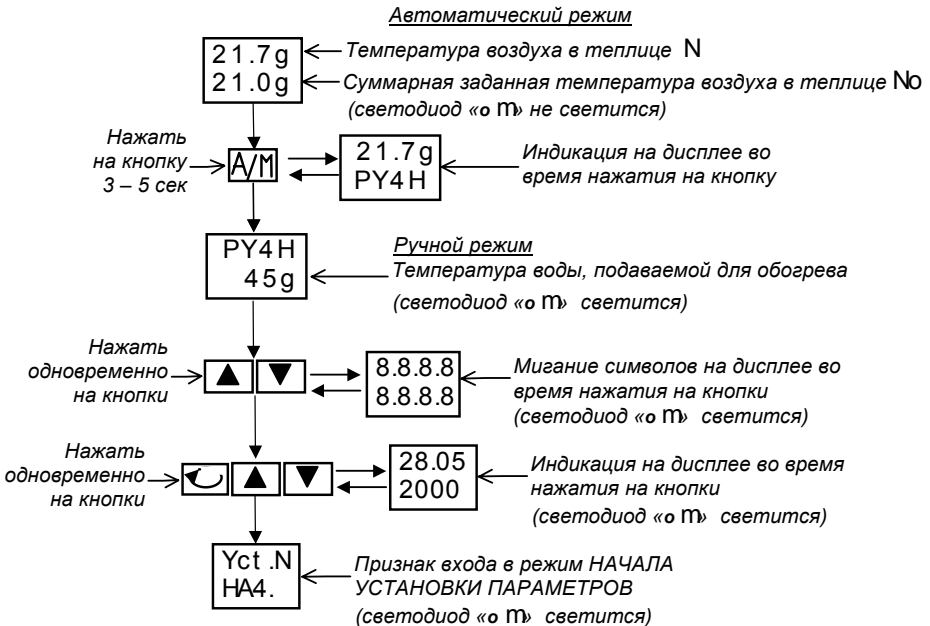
Автоматический режим

21.7g
21.0g

Температура воздуха в теплице N

Суммарная заданная температура воздуха в теплице No (светодиод «o m» не светится)

Нажать на кнопку 3 – 5 сек

A/M

21.7g
PY4H

Индикация на дисплее во время нажатия на кнопку

PY4H
45g

Ручной режим
Температура воды, подаваемой для обогрева
(светодиод «o m» светится)

Нажать одновременно на кнопки

▲ ▼

8.8.8.8
8.8.8.8

Мигание символов на дисплее во время нажатия на кнопки (светодиод «o m» светится)

Нажать одновременно на кнопки

▲ ▼

28.05
2000

Индикация на дисплее во время нажатия на кнопки
(светодиод «o m» светится)

Yct .N
HA4.

Признак входа в режим НАЧАЛА УСТАНОВКИ ПАРАМЕТРОВ
(светодиод «o m» светится)